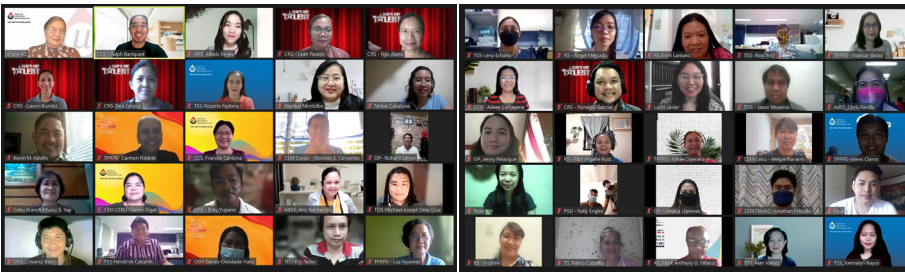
TALENT
CCS - Ralph Baniqued
HRS - Alexis Abines
CRS - Leah Pasato
CRS - Agie Allera
CRS - Lasero Bundoc
TSS-Rosario Feplona
Maribel Montalbo
Nelsie Cabaluna
Kevin M. Adolfo
TPRPS - Carmen Pobleie
CCS Francia Cardona
CEM Davao - Dionisio S. Cervantes
OP - Richard Lamoro
Cebu Branch/Rosario B. Yap
CEM CEBU Charles Digal
AdSS_Ann Sarmiento
TDS-Michael Joseph Dela Cruz
TSS-Henrie M. Cabarles
CEM Davao-Diosdado Yiado
TPRPS - Luz Agustero
TSS-Lemy Echano
RS - Roger Mercado
RS Annie Lambino
RS - Roy Rioli
TPRPS - Maricar Barao
CCS - Aileen Cartagena
CRS - Ronaldo Gabriel
Luchi Javier
TDS - Jason Mosenco
AdSS_Chris Perilla
OP_Jenny Pelaglique
TPRPS - Hihlee Operaha
CEM Cebu - Wedgie Navarro
TPRPS-James Claros
Nole
PSU - Bailly Engles
OP - Jessica Limos
CEM DAVAO - Jonathan Frencillo
TSS_Nancy Caballo
AdSS_Anthony G. Villaluz
TDS_Alan Vidal
TSS_Joemalyn Rayos